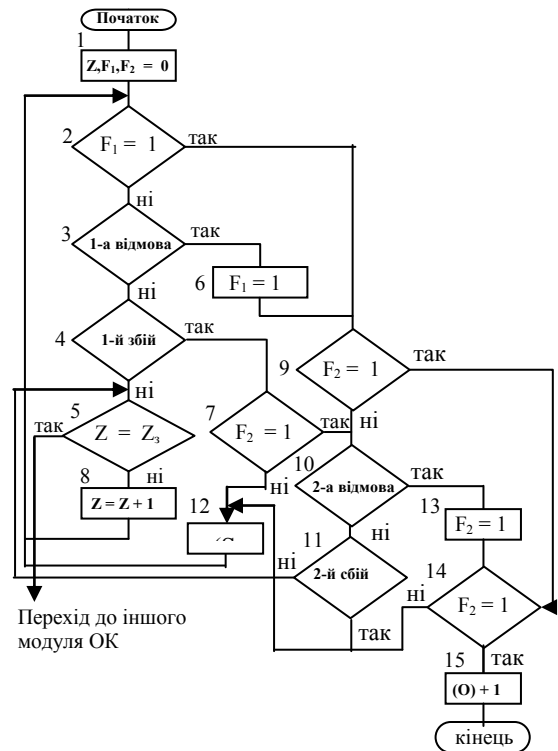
Початок

1

Z,F$_1$,F$_2$ = 0

2

F$_1$ = 1

так

ні

3

1-а відмова

так

6

F$_1$ = 1

ні

4

1-й збій

так

9

F$_2$ = 1

так

ні

так

5

Z = Z$_з$

7

F$_2$ = 1

так

ні

8

ні

Z = Z + 1

10

ні

2-а відмова

так

13

F$_2$ = 1

12

'С

11

ні

ні

2-й сбій

14

ні

F$_2$ = 1

так

Перехід до іншого модуля ОК

15

так

(O) + 1

кінець